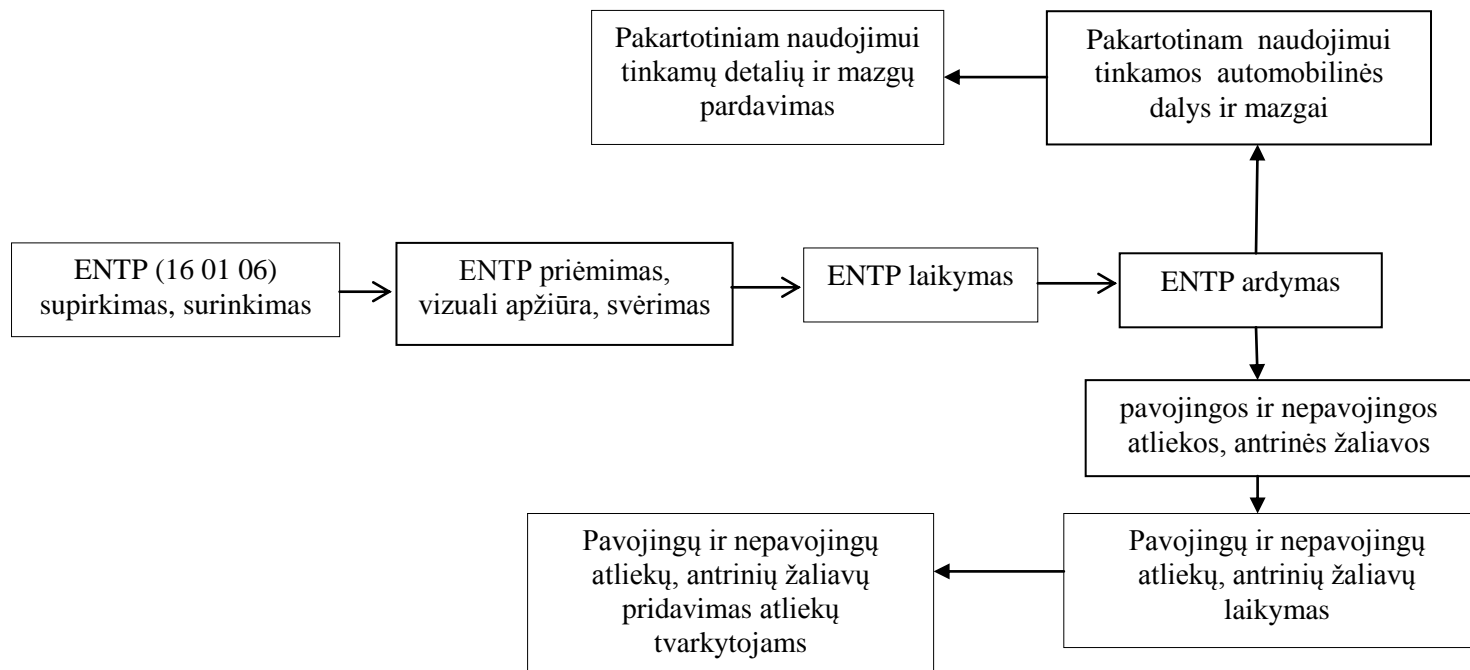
Pakartotiniam naudojimui tinkamų detalių ir mazgų pardavimas

Pakartotinam naudojimui tinkamos automobilinės dalys ir mazgai

ENTP (16 01 06) supirkimas, surinkimas

ENTP priėmimas, vizuali apžiūra, svėrimas

ENTP laikymas

ENTP ardymas

pavojingos ir nepavojingos atliekos, antrinės žaliavos

Pavojingų ir nepavojingų atliekų, antrinių žaliavų laikymas

Pavojingų ir nepavojingų atliekų, antrinių žaliavų pridavimas atliekų tvarkytojams